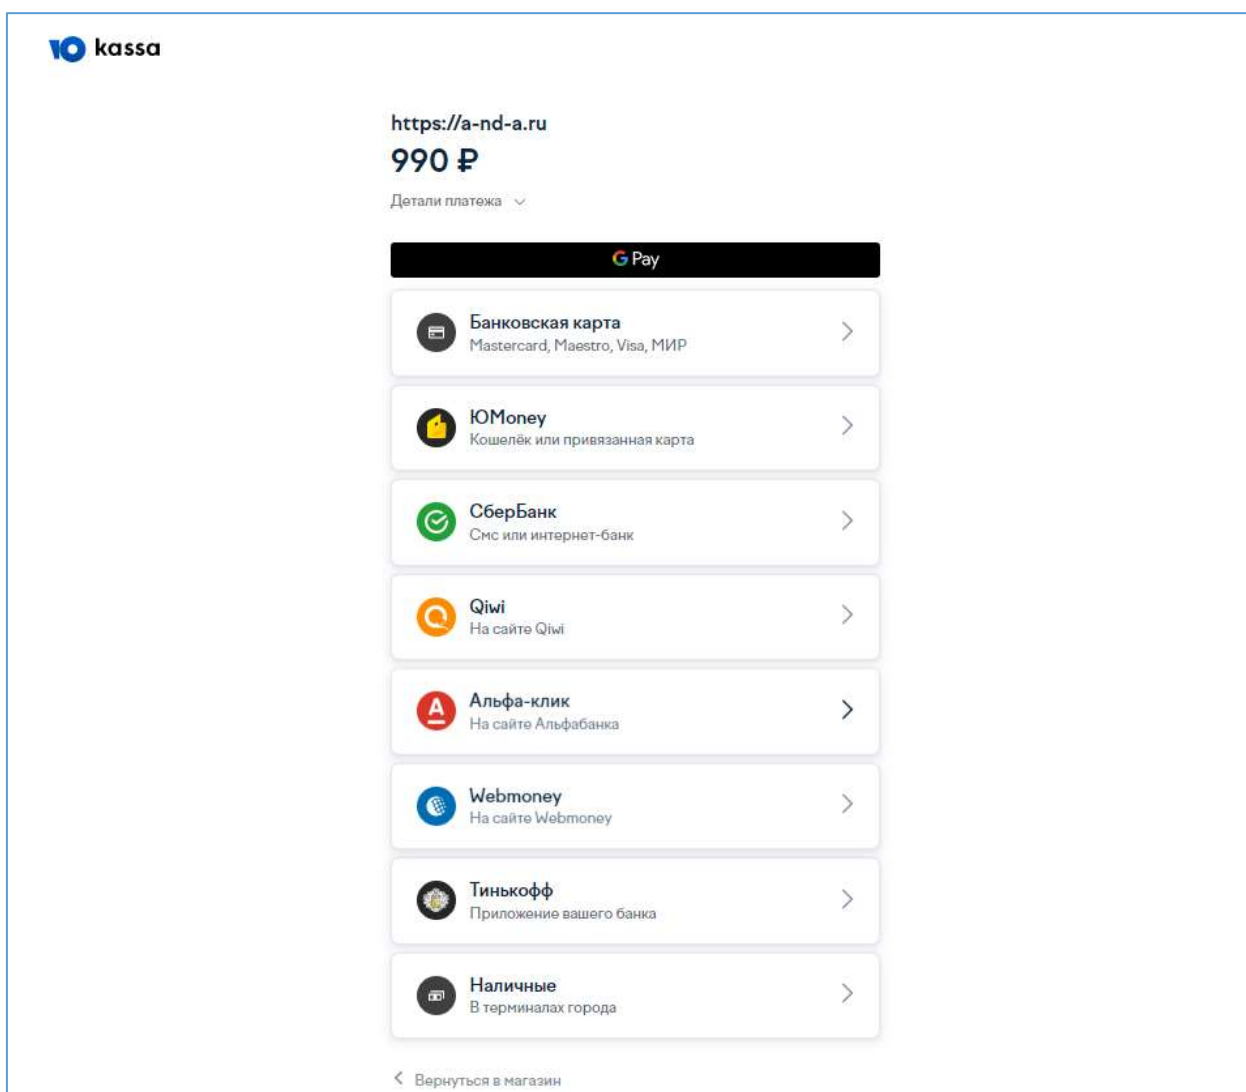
kassa

https://a-nd-a.ru
990 ₽
Детали платежа

G Pay

Банковская карта
Mastercard, Maestro, Visa, МИР

ЮMoney
Кошелёк или привязанная карта

СберБанк
Смс или интернет-банк

Qiwi
На сайте Qiwi

Альфа-клик
На сайте Альфабанка

Webmoney
На сайте Webmoney

Тинькофф
Приложение вашего банка

Наличные
В терминалах города

Вернуться в магазин